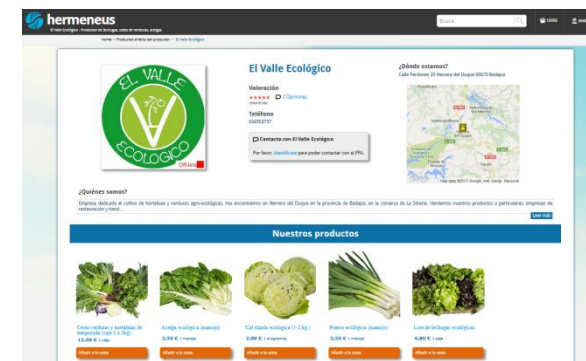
hermeneus
El Valle Ecológico - Productor de lechugas, cesta de verduras, acelgas

Busca

cesta

Home > Productos directo del productor > El Valle Ecológico

EL VALLE
ECOLOGICO
Offline

El Valle Ecológico

Valoración
★★★★★ 2 Opiniones

Teléfono
664068797

Contacta con El Valle Ecológico

Por favor, identifícate para poder contactar con el PPA.

¿Dónde estamos?
Calle Perdones 20 Herrera del Duque 06670 Badajoz

Map data ©2015 Google, Inst. Geogr. Nacional

¿Quiénes somos?

Empresa dedicada al cultivo de hortalizas y verduras agro-ecológicas, nos encontramos en Herrera del Duque en la provincia de Badajoz, en la comarca de La Siberia. Vendemos nuestros productos a particulares, empresas de restauración y tiend ...

Leer más

Nuestros productos

Cesta verduras y hortalizas de temporada (caja 3 a 5kg)
12,00 €

Añadir a la cesta

Acelga ecológica (manojo)
2,50 € 1 manojo

Añadir a la cesta

Col rizada ecológica (1-2 kg.)
3,00 € 1 kilogramo

Añadir a la cesta

Puerro ecológico (manojo)
2,50 € 1 manojo

Añadir a la cesta

Lote de lechugas ecológicas
6,00 € 1 lote

Añadir a la cesta